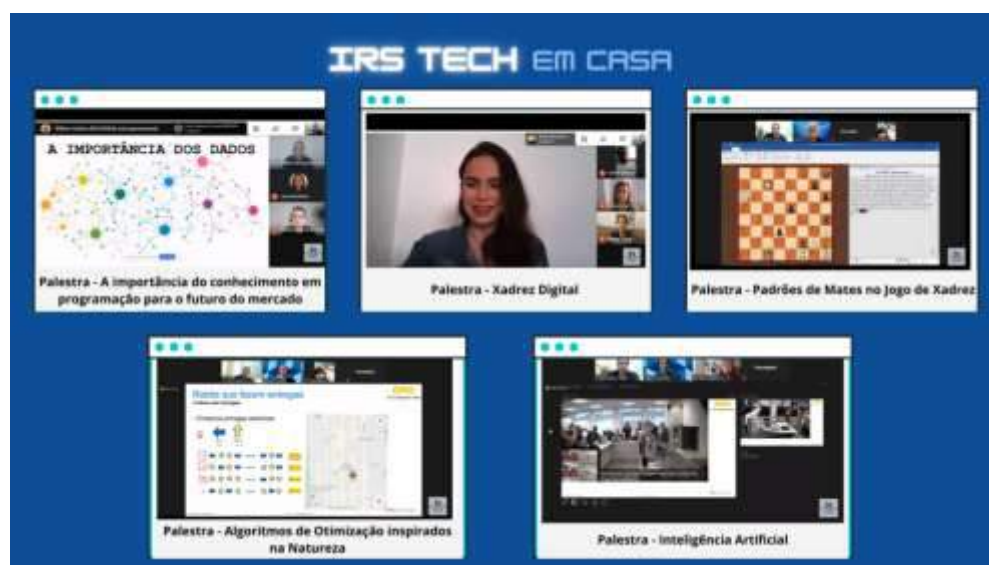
IRS TECH EM CASA

A IMPORTÂNCIA DOS DADOS

Palestra - A importância do conhecimento em programação para o futuro do mercado

Palestra - Xadrez Digital

Palestra - Padrões de Mates no Jogo de Xadrez

Rota que foram entregas

Palestra - Algoritmos de Otimização inspirados na Natureza

Palestra - Inteligência Artificial